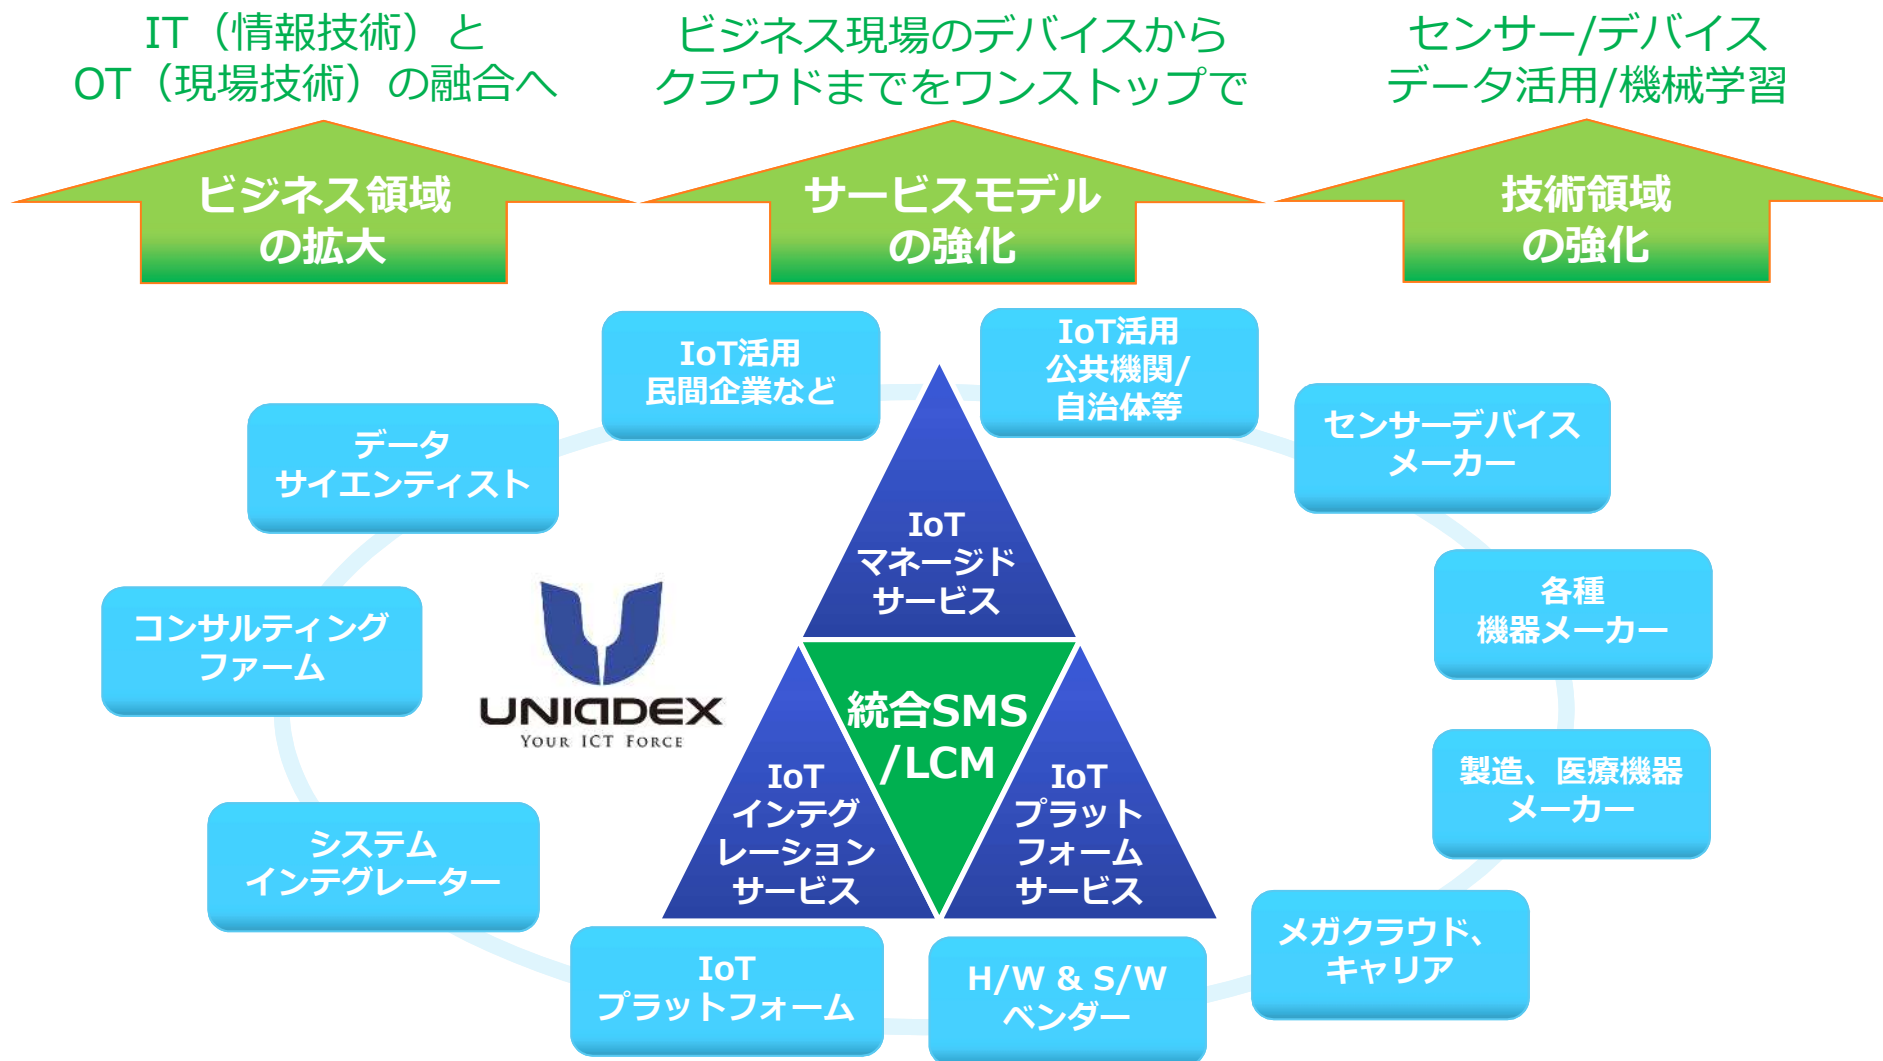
IT（情報技術）と
OT（現場技術）の融合へ

ビジネス現場のデバイスから
クラウドまでをワンストップで

センサー/デバイス
データ活用/機械学習

ビジネス領域
の拡大

サービスモデル
の強化

技術領域
の強化

IoT活用
民間企業など

IoT活用
公共機関/
自治体等

データ
サイエンティスト

センサーデバイス
メーカー

IoT
マネージド
サービス

各種
機器メーカー

コンサルティング
ファーム

UNIADEX
Your ICT Force

統合SMS
/LCM

IoT
インテグ
レーション
サービス

IoT
プラット
フォーム
サービス

製造、医療機器
メーカー

システム
インテグレーター

メガクラウド、
キャリア

IoT
プラットフォーム

H/W & S/W
ベンダー